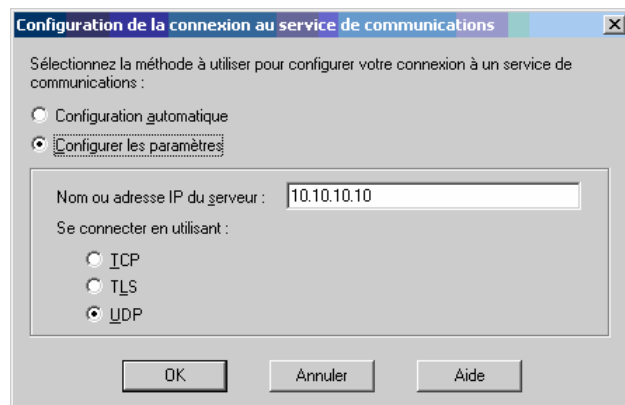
Configuration de la connexion au service de communications

Sélectionnez la méthode à utiliser pour configurer votre connexion à un service de communications :

Configuration automatique

Configurer les paramètres

Nom ou adresse IP du serveur : 10.10.10.10

Se connecter en utilisant :

TCP

TLS

UDP

OK Annuler Aide